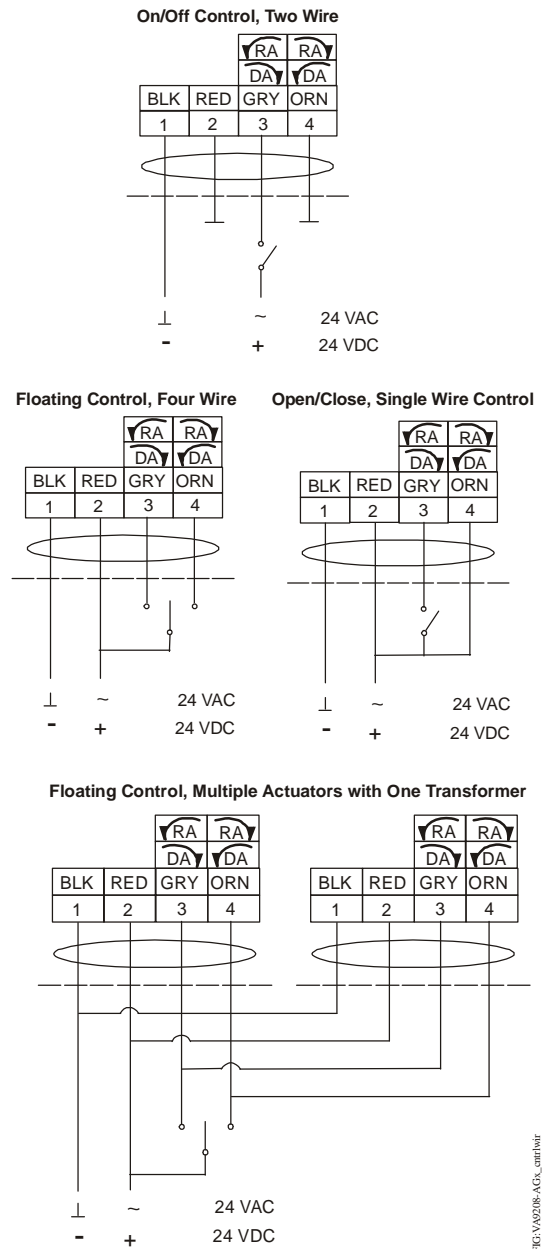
On/Off Control, Two Wire

RA RA
DA DA

| BLK | RED | GRY | ORN |
|---|---|---|---|
| 1 | 2 | 3 | 4 |

⊥ ~ 24 VAC
- + 24 VDC

Floating Control, Four Wire

RA RA
DA DA

| BLK | RED | GRY | ORN |
|---|---|---|---|
| 1 | 2 | 3 | 4 |

⊥ ~ 24 VAC
- + 24 VDC

Open/Close, Single Wire Control

RA RA
DA DA

| BLK | RED | GRY | ORN |
|---|---|---|---|
| 1 | 2 | 3 | 4 |

⊥ ~ 24 VAC
- + 24 VDC

Floating Control, Multiple Actuators with One Transformer

RA RA
DA DA

| BLK | RED | GRY | ORN |
|---|---|---|---|
| 1 | 2 | 3 | 4 |

RA RA
DA DA

| BLK | RED | GRY | ORN |
|---|---|---|---|
| 1 | 2 | 3 | 4 |

⊥ ~ 24 VAC
- + 24 VDC

FIG:VA9208-AGx_cntrlwir